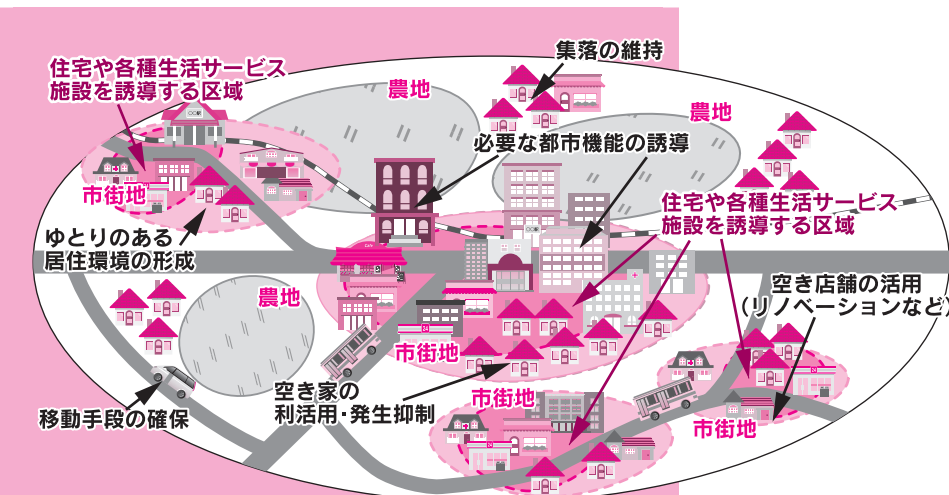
住宅や各種生活サービス施設を誘導する区域

集落の維持

農地

農地

必要な都市機能の誘導

市街地

ゆとりのある居住環境の形成

住宅や各種生活サービス施設を誘導する区域

農地

空き店舗の活用（リノベーションなど）

市街地

空き家の利活用・発生抑制

移動手段の確保

市街地

市街地